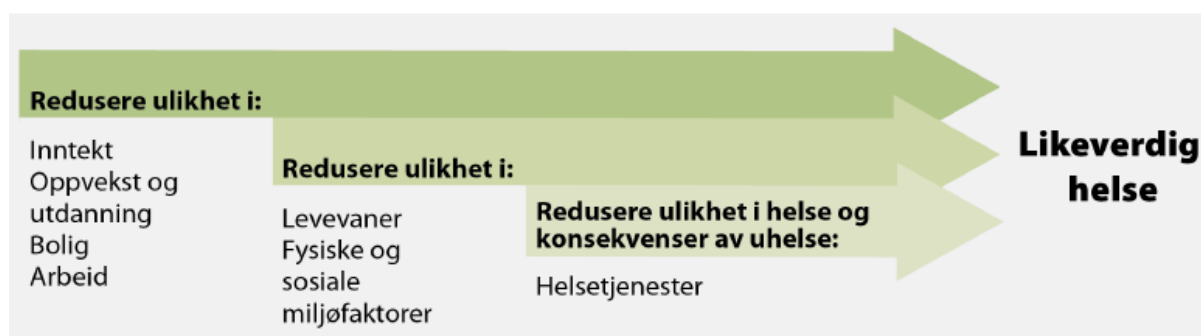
Redusere ulikhet i:

Inntekt
Oppvekst og utdanning
Bolig
Arbeid

Redusere ulikhet i:

Levevaner
Fysiske og sosiale miljøfaktorer

Redusere ulikhet i helse og konsekvenser av uhelse:

Helsetjenester

Likeverdig helse